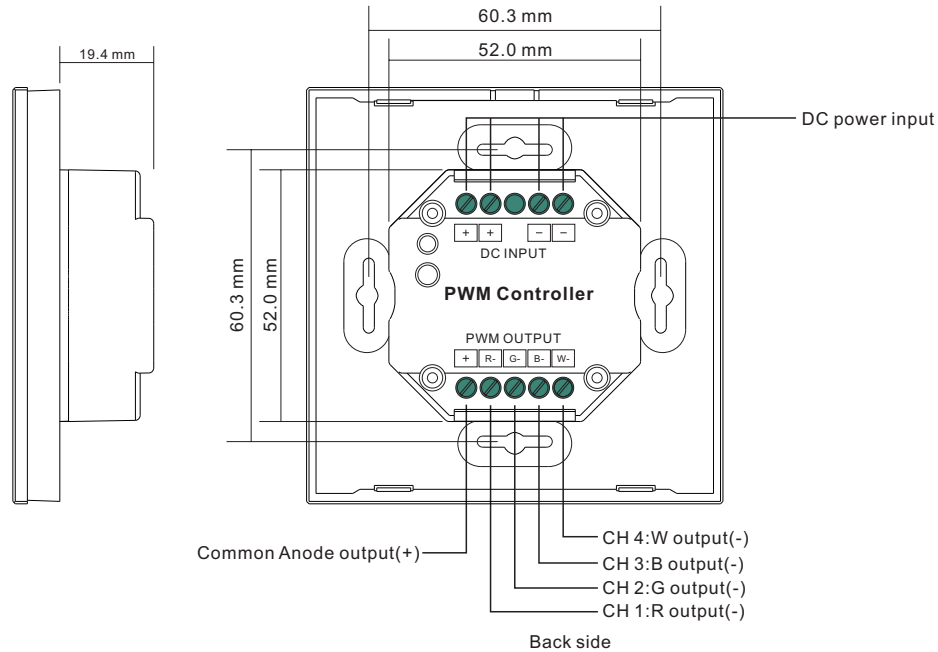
19.4 mm

60.3 mm

52.0 mm

DC power input

60.3 mm

52.0 mm

+ + − −

DC INPUT

PWM Controller

PWM OUTPUT

+ R- G- B- W-

CH 4:W output(-)

Common Anode output(+)

CH 3:B output(-)

CH 2:G output(-)

CH 1:R output(-)

Back side